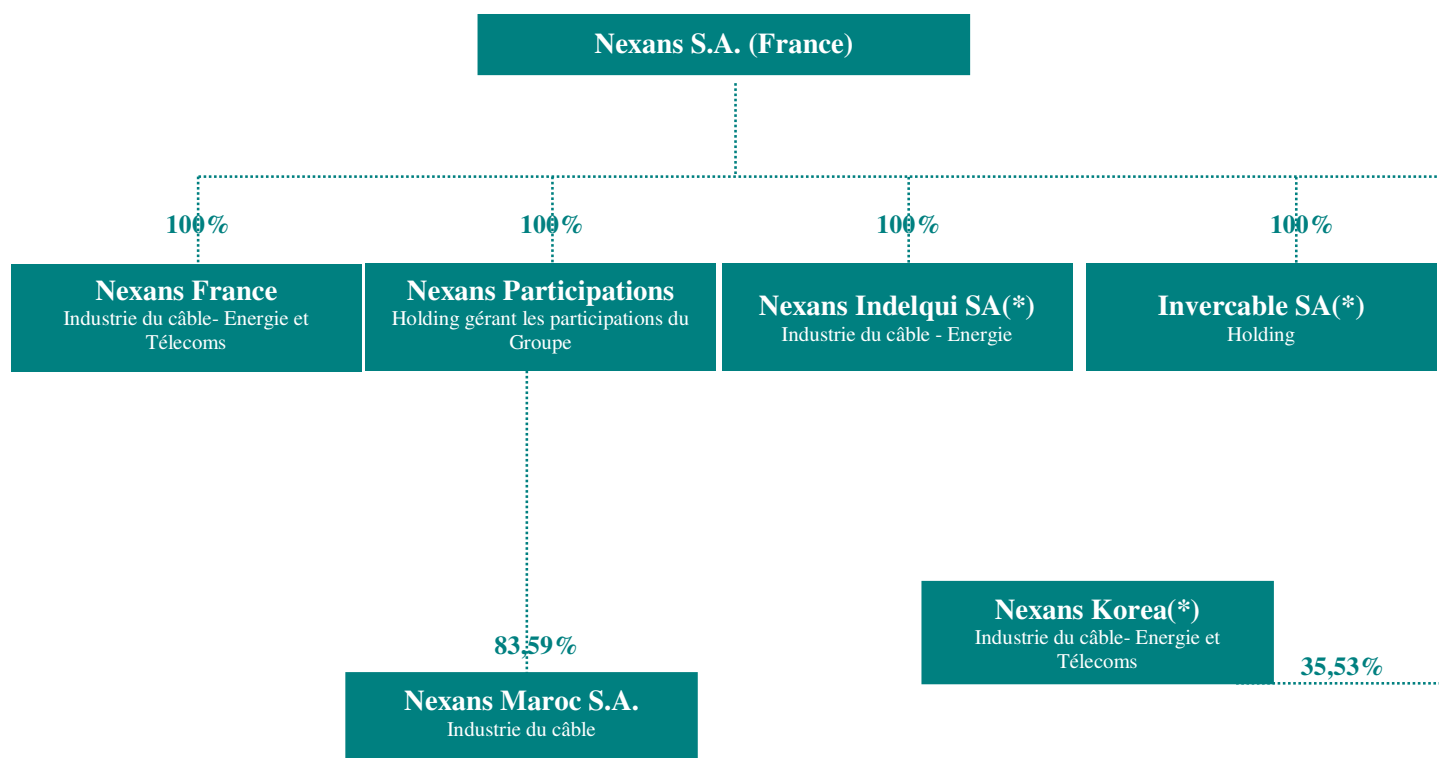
Nexans S.A. (France)

100%

100%

100%

100%

Nexans France
Industrie du câble- Energie et Télecoms

Nexans Participations
Holding gérant les participations du Groupe

Nexans Indelqui SA(*)
Industrie du câble - Energie

Invercable SA(*)
Holding

83,59%

Nexans Maroc S.A.
Industrie du câble

Nexans Korea(*)
Industrie du câble- Energie et Télecoms

35,53%